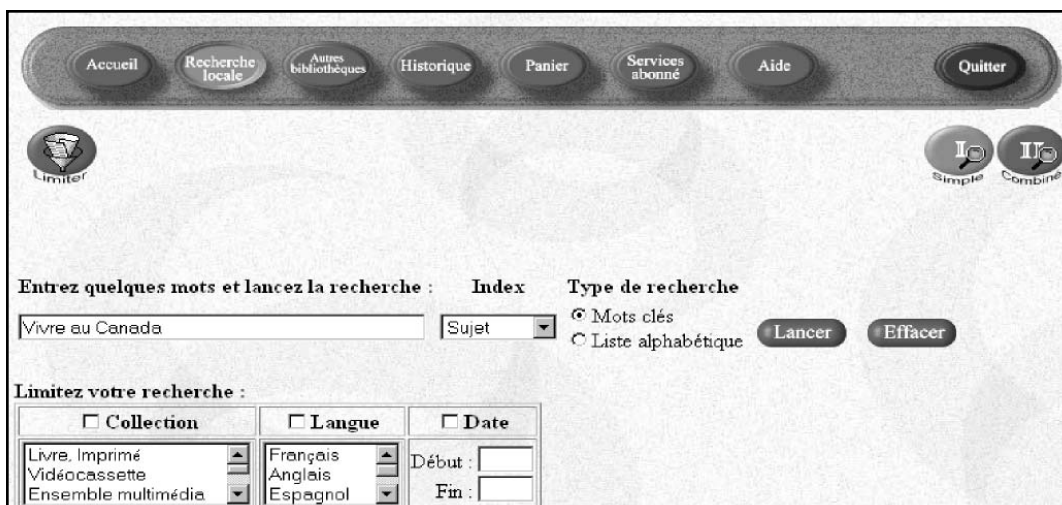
Accueil Recherche locale Autres bibliothèques Historique Panier Services abonné Aide Quitter

Limiter

Simple Combiné

Entrez quelques mots et lancez la recherche : Index Type de recherche

Vivre au Canada

Sujet

Mots clés

Liste alphabétique

Lancer Effacer

Limitez votre recherche :

| Collection | Langue | Date |
|---|---|---|
| Livre, Imprimé<br>Vidéocassette<br>Ensemble multimédia | Français<br>Anglais<br>Espagnol | Début :<br>Fin : |